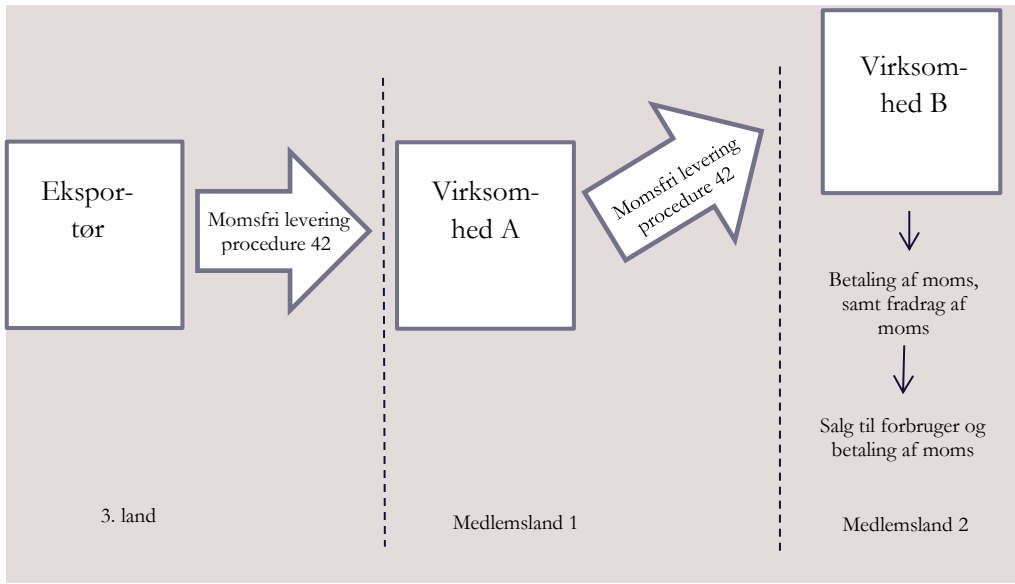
Virksomhed B

Eksportør

Momsfri levering procedure 42

Virksomhed A

Momsfri levering procedure 42

Betaling af moms, samt fradrag af moms

Salg til forbruger og betaling af moms

3. land

Medlemsland 1

Medlemsland 2